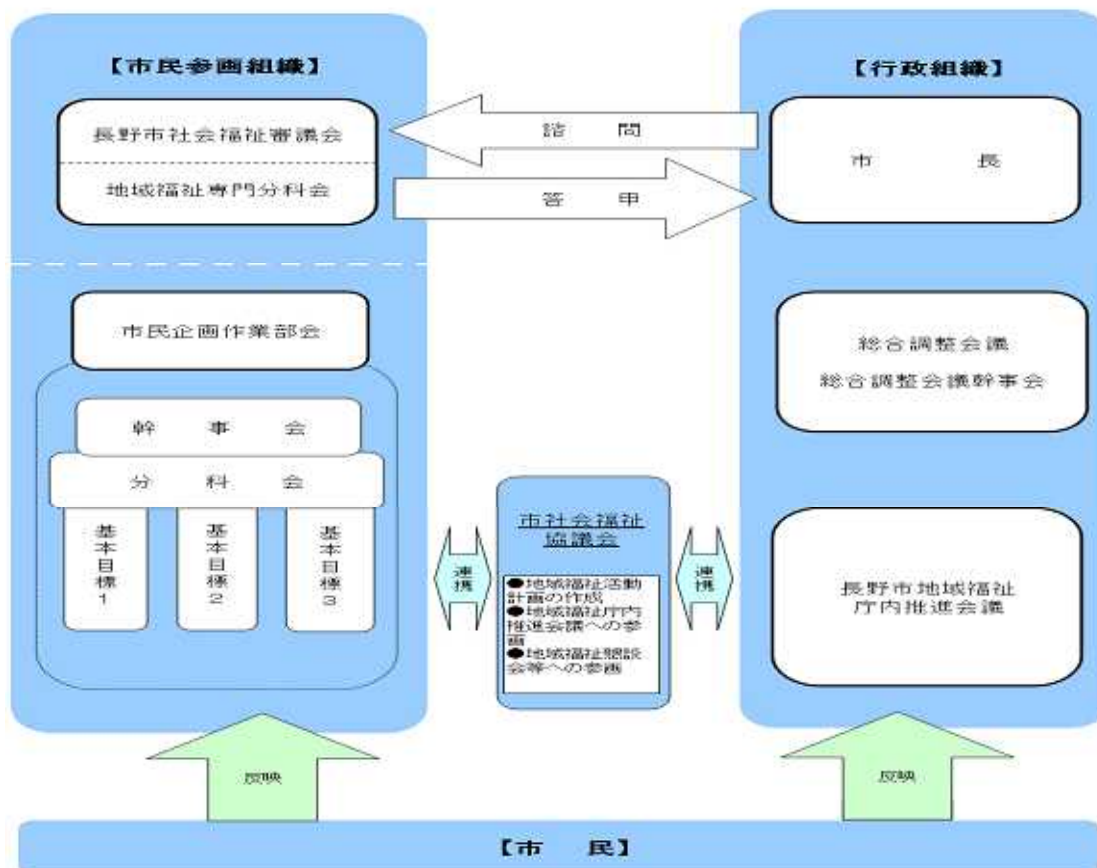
【市民参画組織】

長野市社会福祉審議会

地域福祉専門分科会

市民企画作業部会

幹　事　会

分　科　会

基本目標1

基本目標2

基本目標3

諮　問

答　申

【行政組織】

市　長

総合調整会議

総合調整会議幹事会

市社会福祉協議会

●地域福祉活動計画の作成
●地域福祉庁内推進会議への参画
●地域福祉懇談会等への参画

連携

連携

長野市地域福祉庁内推進会議

反映

反映

【市　民】